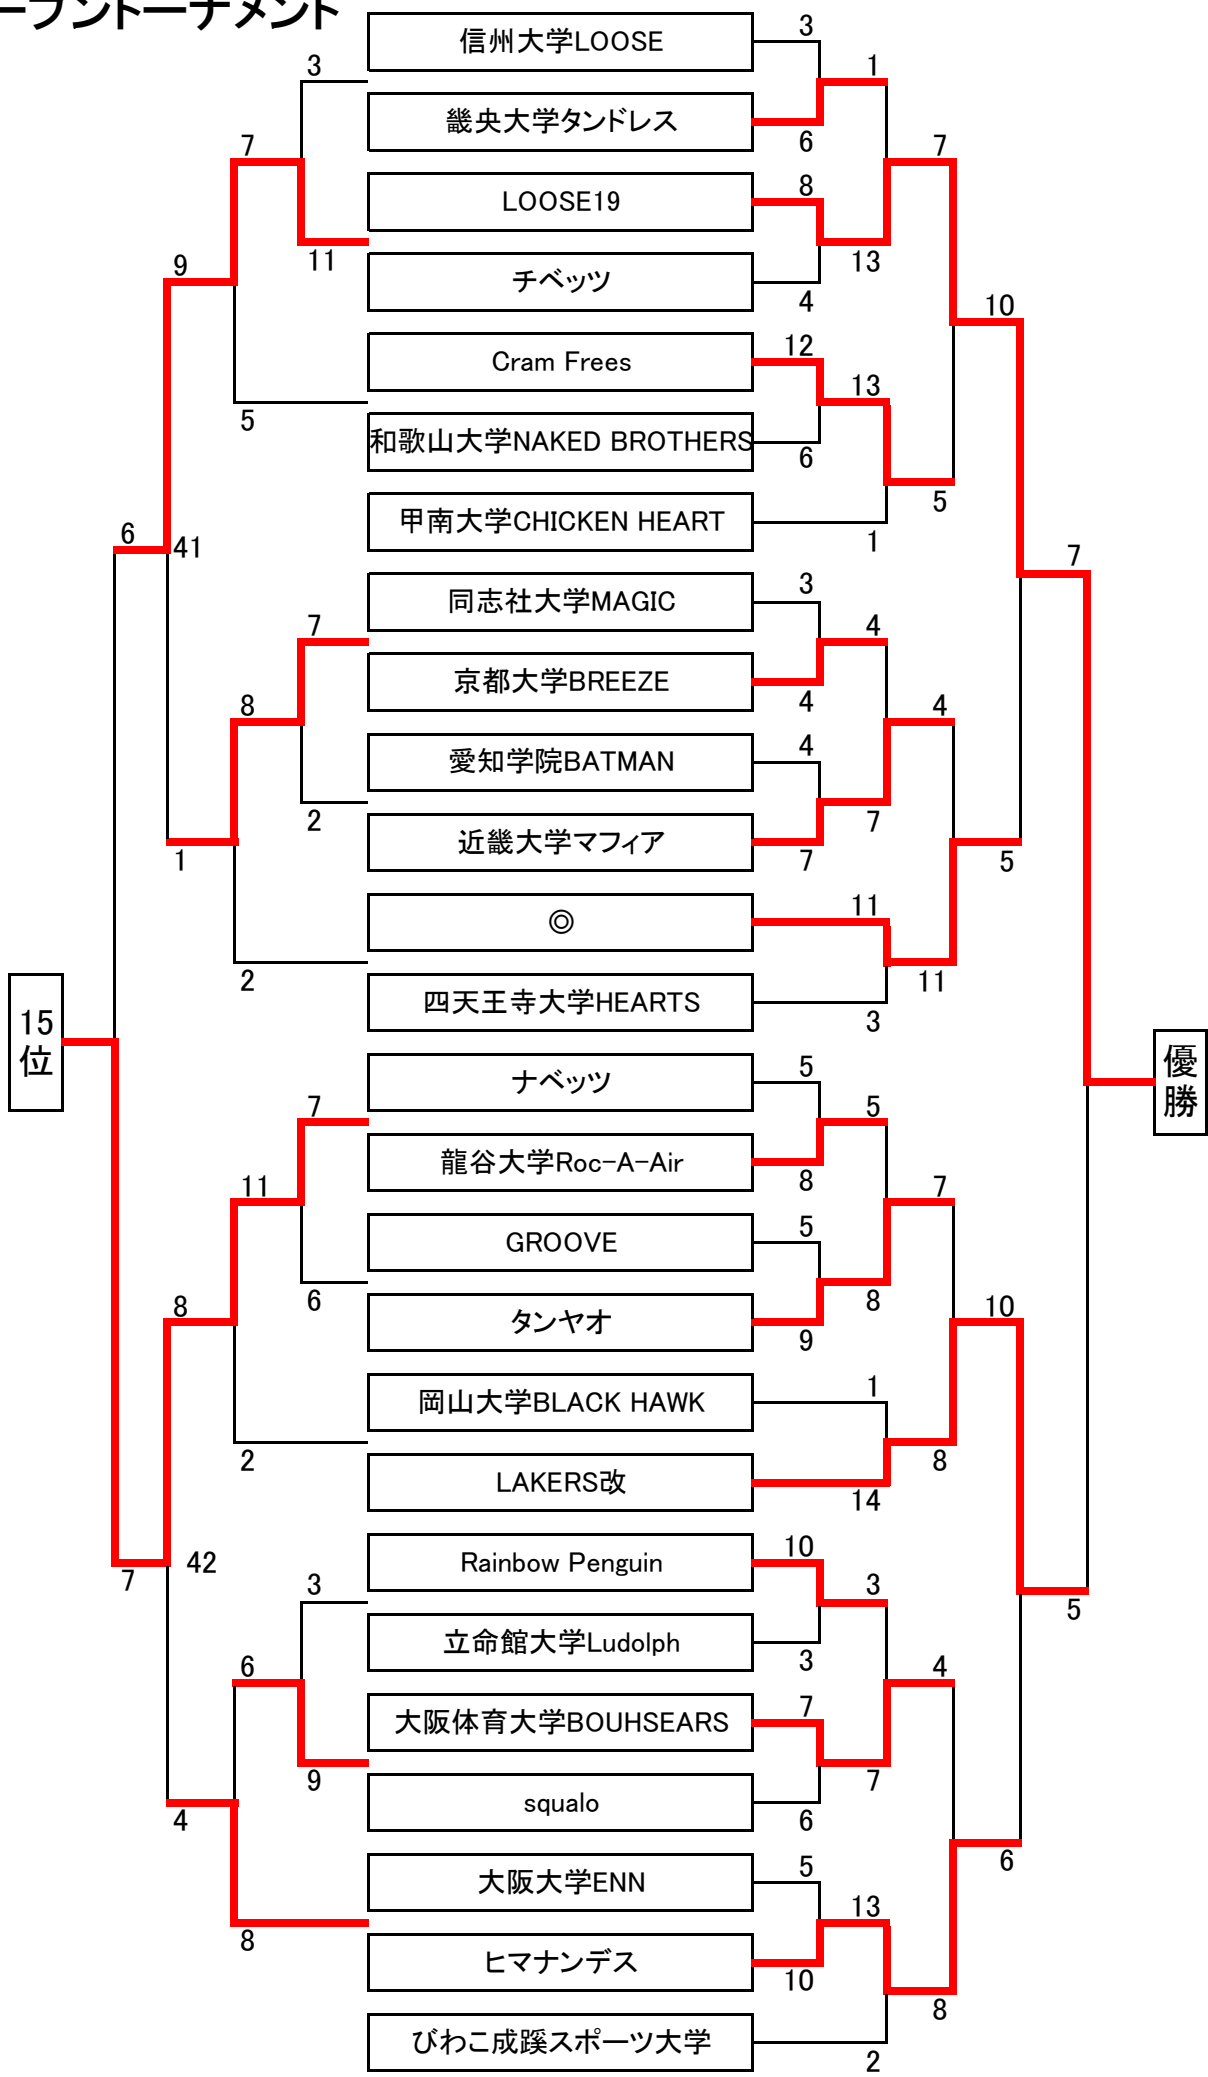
ーランドーナメント

信州大学LOOSE
畿央大学タンドレス
LOOSE19
チベッツ
Cram Frees
和歌山大学NAKED BROTHERS
甲南大学CHICKEN HEART
同志社大学MAGIC
京都大学BREEZE
愛知学院BATMAN
近畿大学マフィア
◎
四天王寺大学HEARTS
ナベッツ
龍谷大学Roc-A-Air
GROOVE
タンヤオ
岡山大学BLACK HAWK
LAKERS改
Rainbow Penguin
立命館大学Ludolph
大阪体育大学BOUHSEARS
squalo
大阪大学ENN
ヒマナンデス
びわこ成蹊スポーツ大学

15位

優勝

3 6 8 4 12 6 3 4 4 7 5 8 5 9 10 3 7 6 5 10
1 13 13 1 4 7 11 3 5 8 1 14 3 7 13 2
7 5 4 11 7 8 4 8
10 5 10 6
7 5
3 11 7 9 5 6 41 7 8 2 1 2
7 6 11 8 2 3 6 9 42 4 8 7